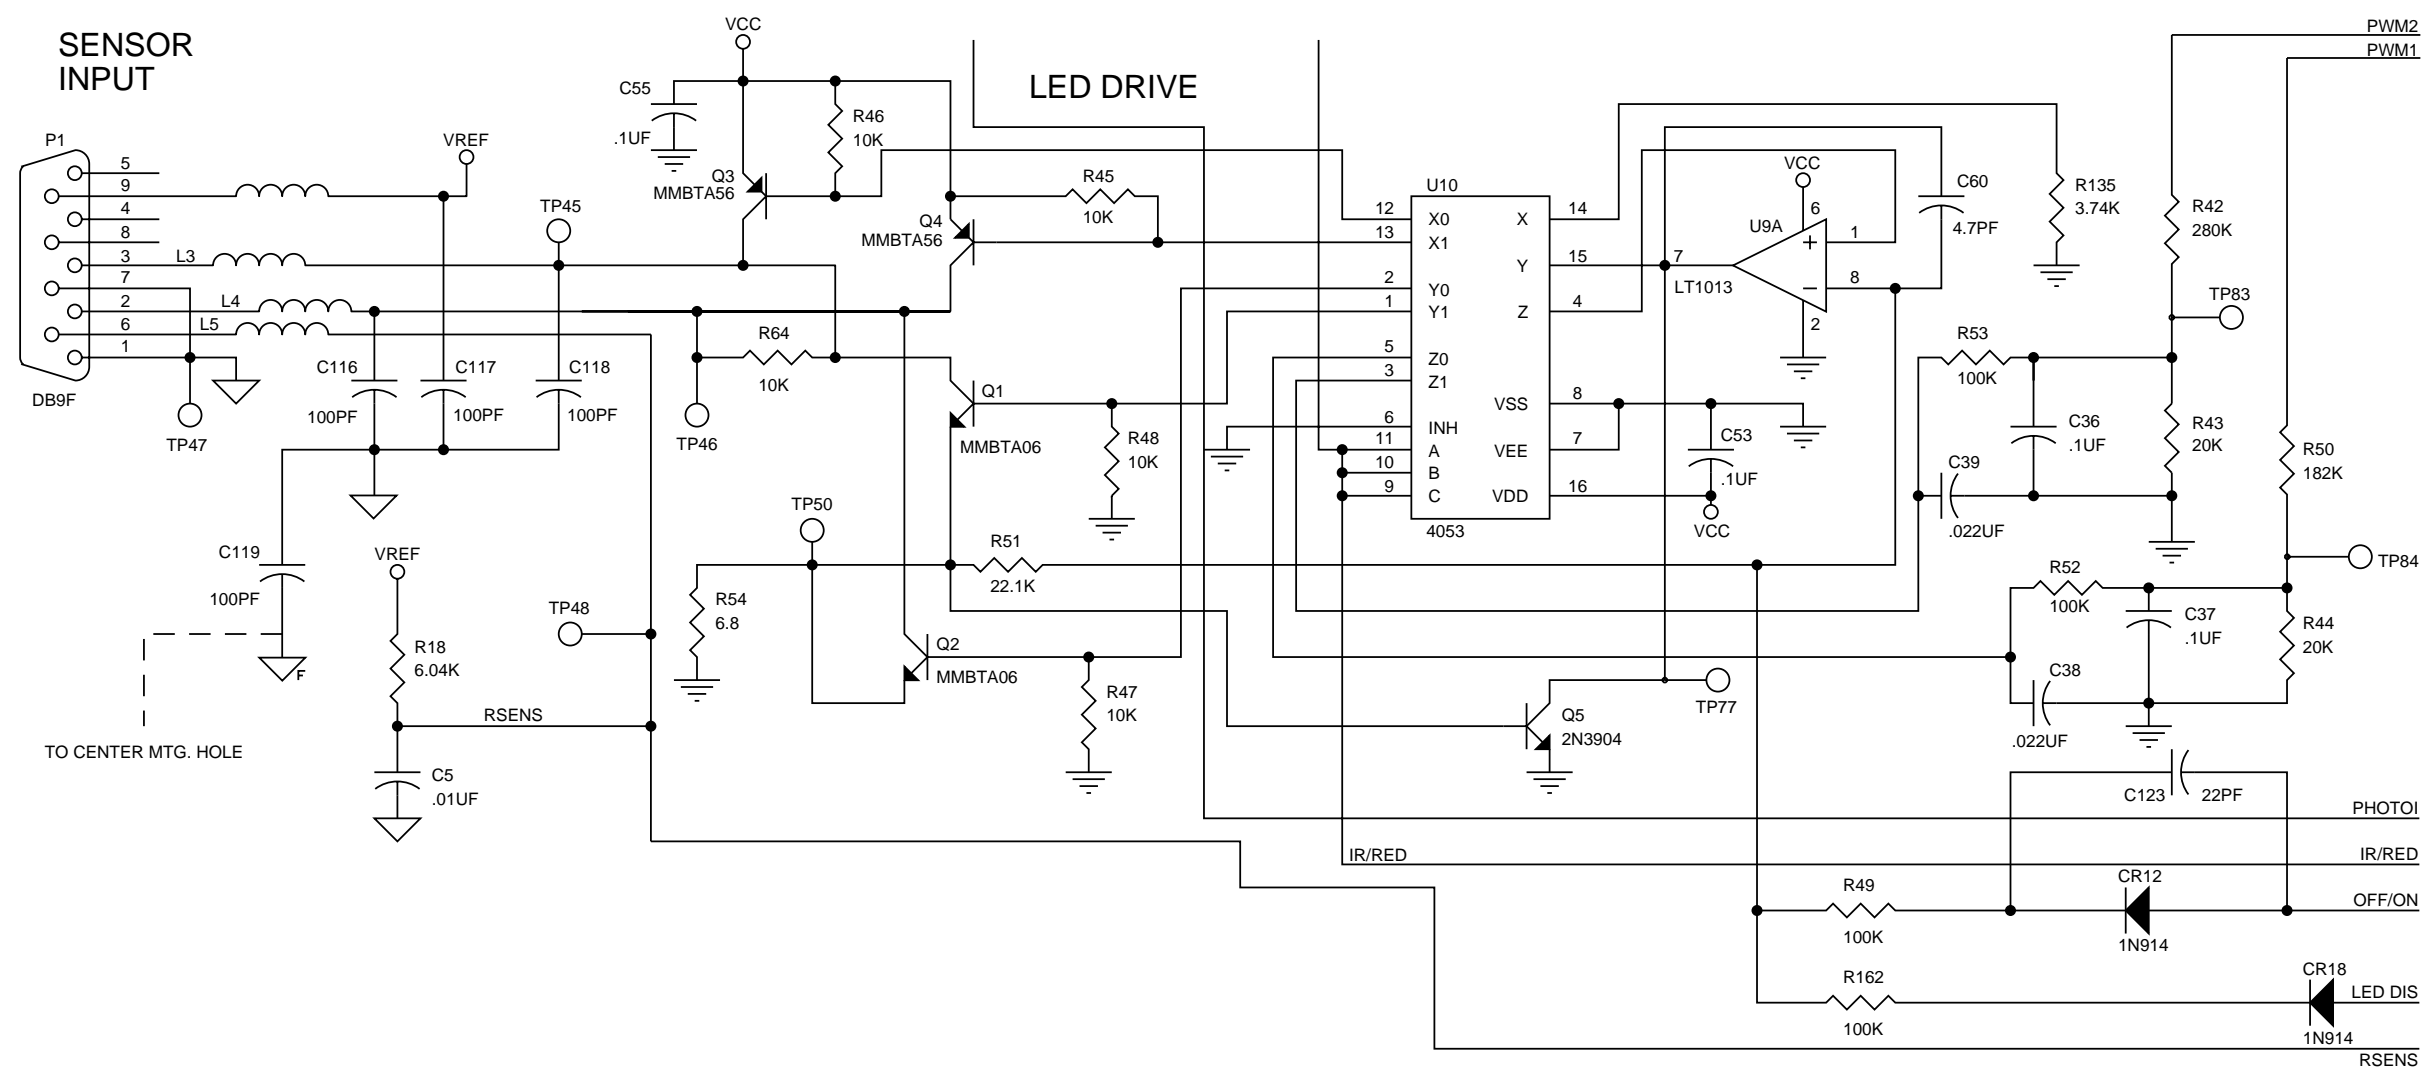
SENSOR INPUT

LED DRIVE

VCC
C55
.1UF
R46
10K
Q3
MMBTA56
R45
10K
Q4
MMBTA56
P1
5
9
4
8
3
7
2
6
1
DB9F
VREF
TP45
L3
L4
L5
C116
100PF
C117
100PF
C118
100PF
TP47
TP46
R64
10K
Q1
MMBTA06
R48
10K
C119
100PF
F
TO CENTER MTG. HOLE
VREF
R18
6.04K
RSENS
C5
.01UF
TP48
TP50
R54
6.8
R51
22.1K
Q2
MMBTA06
R47
10K
U10
12
X0
13
X1
2
Y0
1
Y1
5
Z0
3
Z1
6
INH
11
A
10
B
9
C
X
14
Y
15
Z
4
VSS
8
VEE
7
VDD
16
4053
C53
.1UF
VCC
VCC
U9A
6
7
1
8
2
LT1013
C60
4.7PF
R135
3.74K
PWM2
PWM1
R42
280K
TP83
R53
100K
C36
.1UF
R43
20K
C39
.022UF
R50
182K
TP84
R52
100K
C37
.1UF
R44
20K
C38
.022UF
Q5
2N3904
TP77
C123
22PF
PHOTOI
IR/RED
IR/RED
R49
100K
CR12
1N914
OFF/ON
R162
100K
CR18
1N914
LED DIS
RSENS